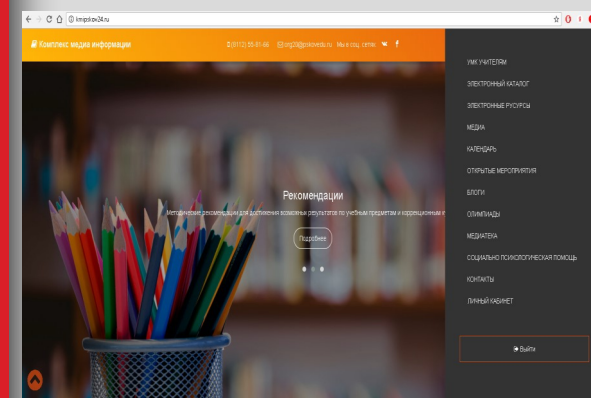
kmipskov24.ru

Комплекс медиа информации

(8112) 55-81-66 org20@pskovedu.ru Мы в соц. сетях

Рекомендации

Методические рекомендации для достижения возможных результатов по учебным предметам и коррекционным к

Подробнее

УМК УЧИТЕЛЯМ
ЭЛЕКТРОННЫЙ КАТАЛОГ
ЭЛЕКТРОННЫЕ РУСУРСЫ
МЕДИА
КАЛЕНДАРЬ
ОТКРЫТЫЕ МЕРОПРИЯТИЯ
БЛОГИ
ОЛИМПИАДЫ
МЕДИАТЕКА
СОЦИАЛЬНО ПСИХОЛОГИЧЕСКАЯ ПОМОЩЬ
КОНТАКТЫ
ЛИЧНЫЙ КАБИНЕТ

Выйти